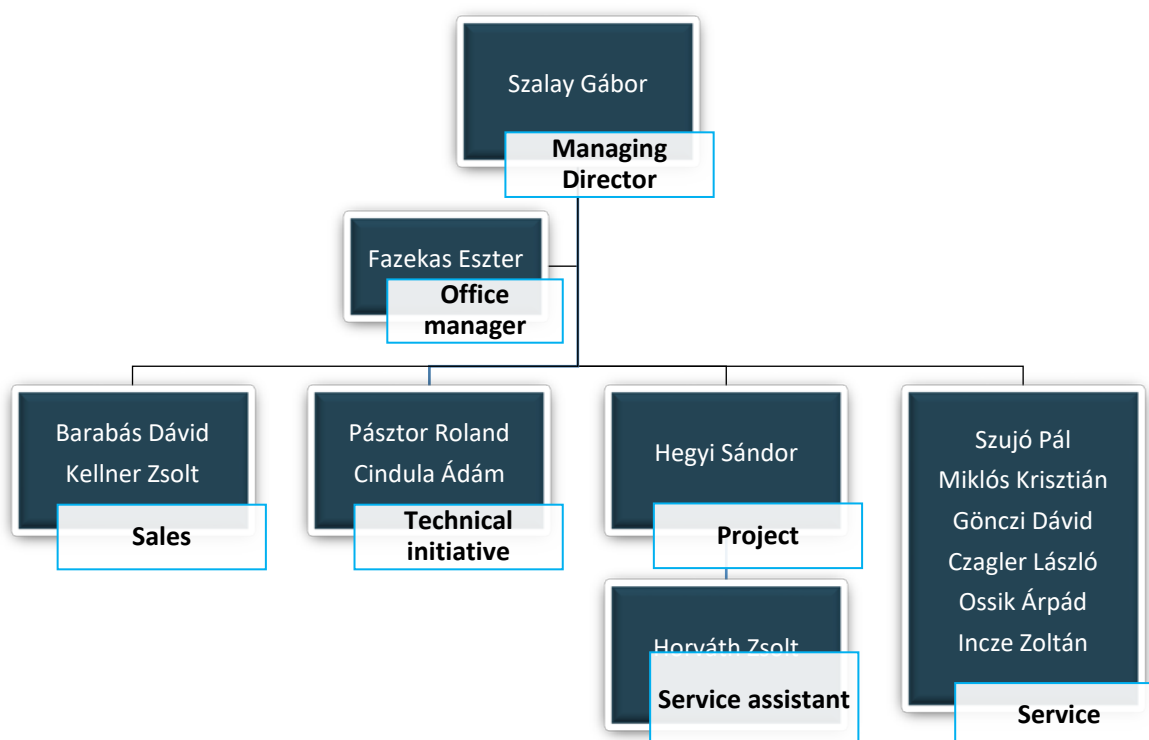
Szalay Gábor
Managing Director

Fazekas Eszter
Office manager

Barabás Dávid
Kellner Zsolt
Sales

Pásztor Roland
Cindula Ádám
Technical initiative

Hegyi Sándor
Project

Horváth Zsolt
Service assistant

Szujó Pál
Miklós Krisztián
Gönczi Dávid
Czagler László
Ossik Árpád
Incze Zoltán
Service